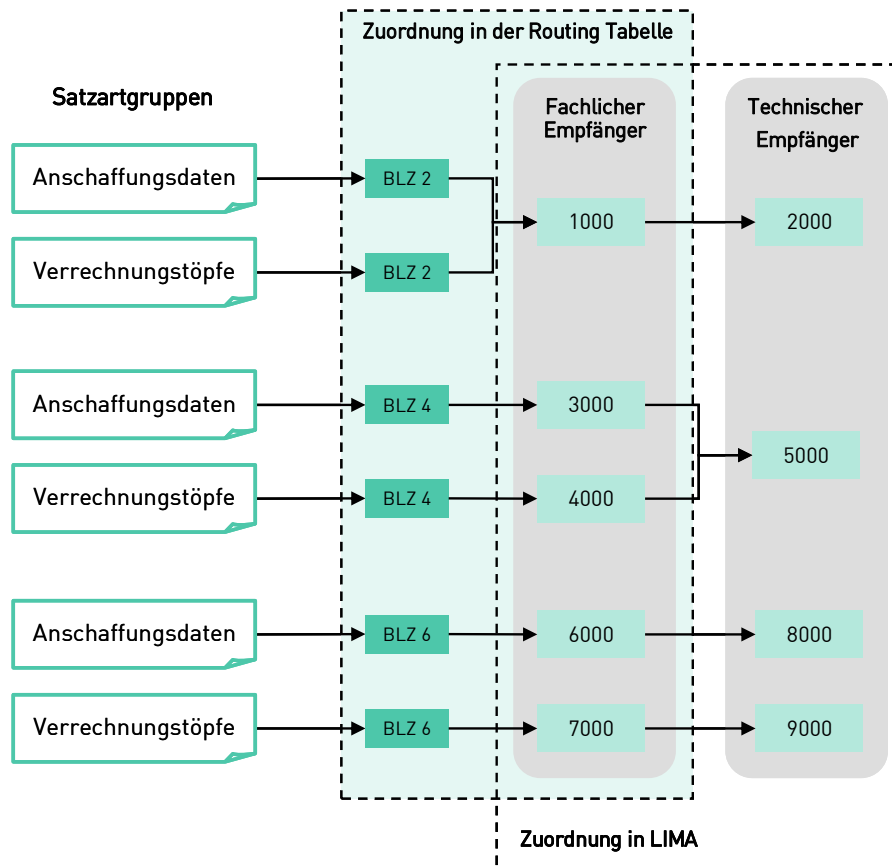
Zuordnung in der Routing Tabelle

Satzartgruppen

Fachlicher Empfänger

Technischer Empfänger

Anschaffungsdaten

BLZ 2

1000

2000

Verrechnungstöpfe

BLZ 2

Anschaffungsdaten

BLZ 4

3000

5000

Verrechnungstöpfe

BLZ 4

4000

Anschaffungsdaten

BLZ 6

6000

8000

Verrechnungstöpfe

BLZ 6

7000

9000

Zuordnung in LIMA